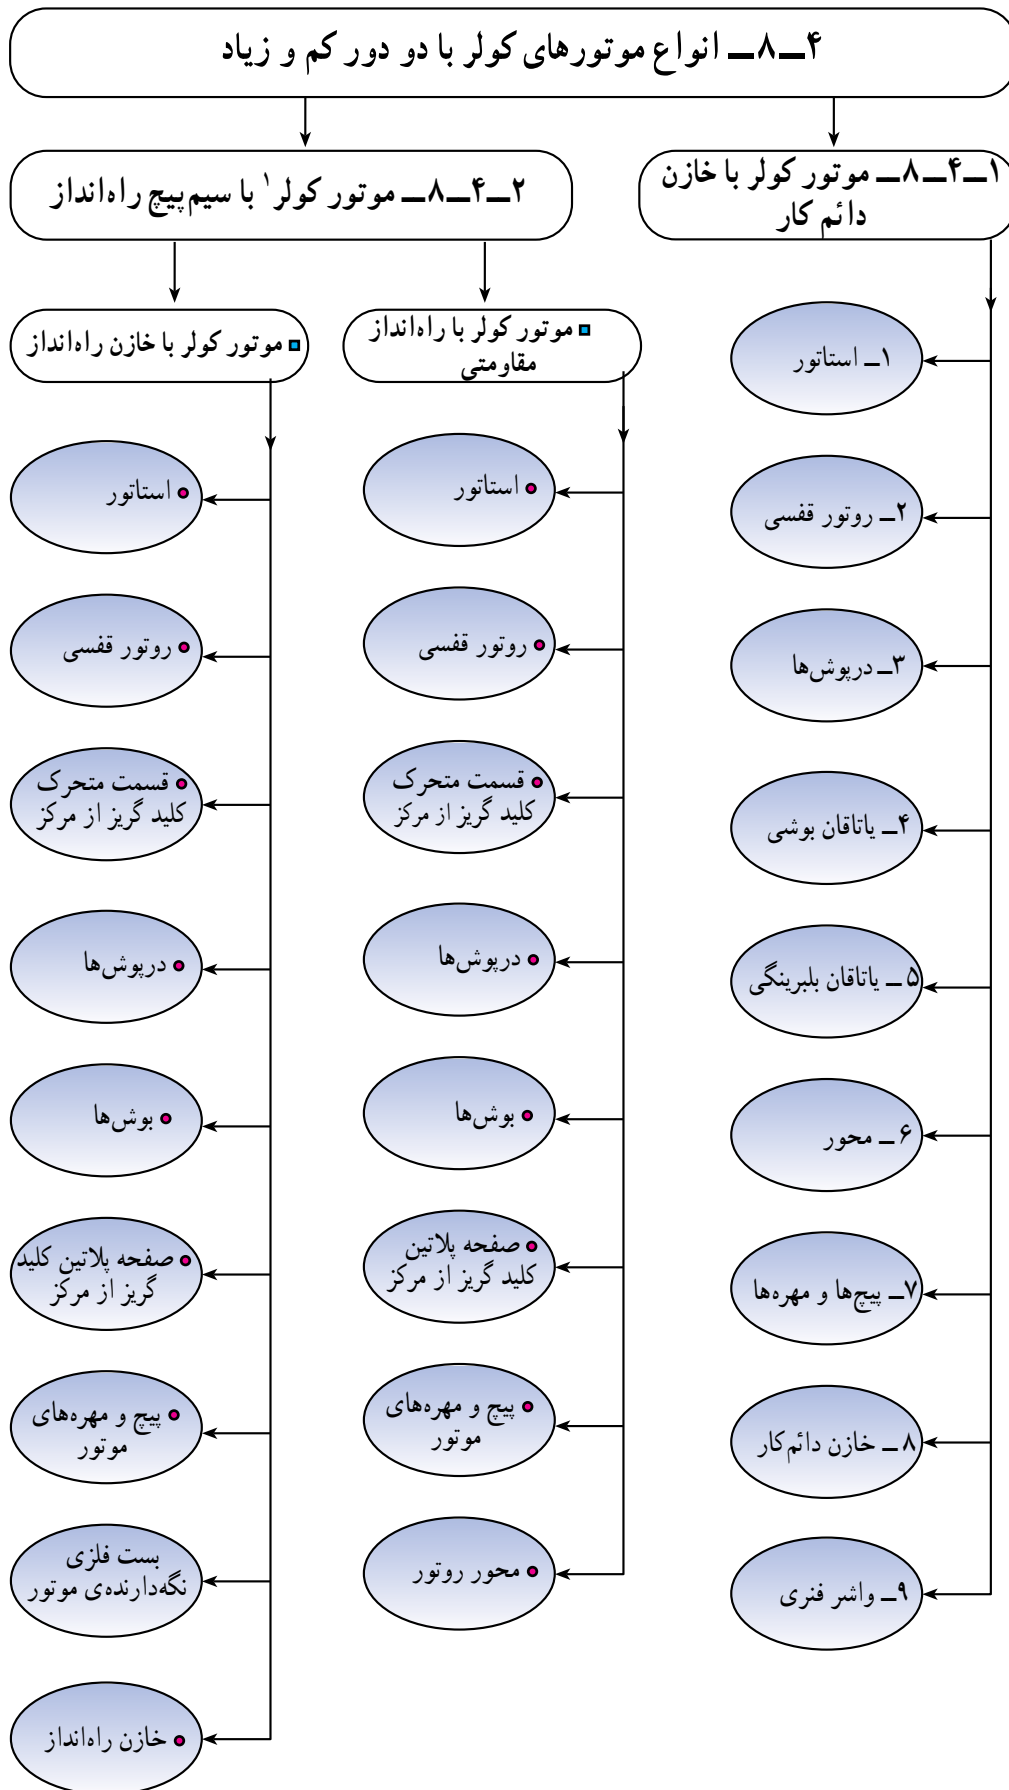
۴ــ۸ــ انواع موتورهای کولر با دو دور کم و زیاد

۱ــ۴ــ۸ــ موتور کولر با خازن دائم کار

۱ــ استاتور

۲ــ روتور قفسی

۳ــ درپوش‌ها

۴ــ یاتاقان بوشی

۵ــ یاتاقان بلبرینگی

۶ــ محور

۷ــ پیچ‌ها و مهره‌ها

۸ــ خازن دائم‌کار

۹ــ واشر فنری

۲ــ۴ــ۸ــ موتور کولر$^{۱}$ با سیم‌پیچ راه‌انداز

موتور کولر با راه‌انداز مقاومتی

استاتور

روتور قفسی

قسمت متحرک کلید گریز از مرکز

درپوش‌ها

بوش‌ها

صفحه پلاتین کلید گریز از مرکز

پیچ و مهره‌های موتور

محور روتور

موتور کولر با خازن راه‌انداز

استاتور

روتور قفسی

قسمت متحرک کلید گریز از مرکز

درپوش‌ها

بوش‌ها

صفحه پلاتین کلید گریز از مرکز

پیچ و مهره‌های موتور

بست فلزی نگه‌دارنده‌ی موتور

خازن راه‌انداز